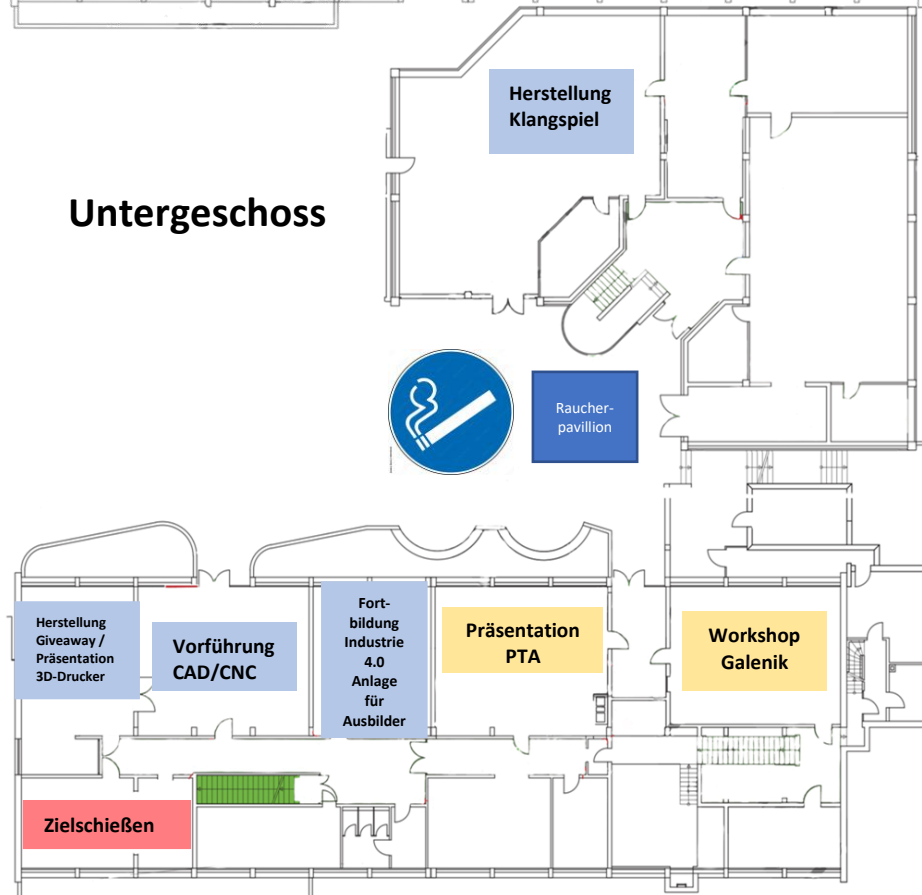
Herstellung Klangspiel

Untergeschoss

Raucherpavillion

Herstellung Giveaway / Präsentation 3D-Drucker

Vorführung CAD/CNC

Fortbildung Industrie 4.0 Anlage für Ausbilder

Präsentation PTA

Workshop Galenik

Zielschießen